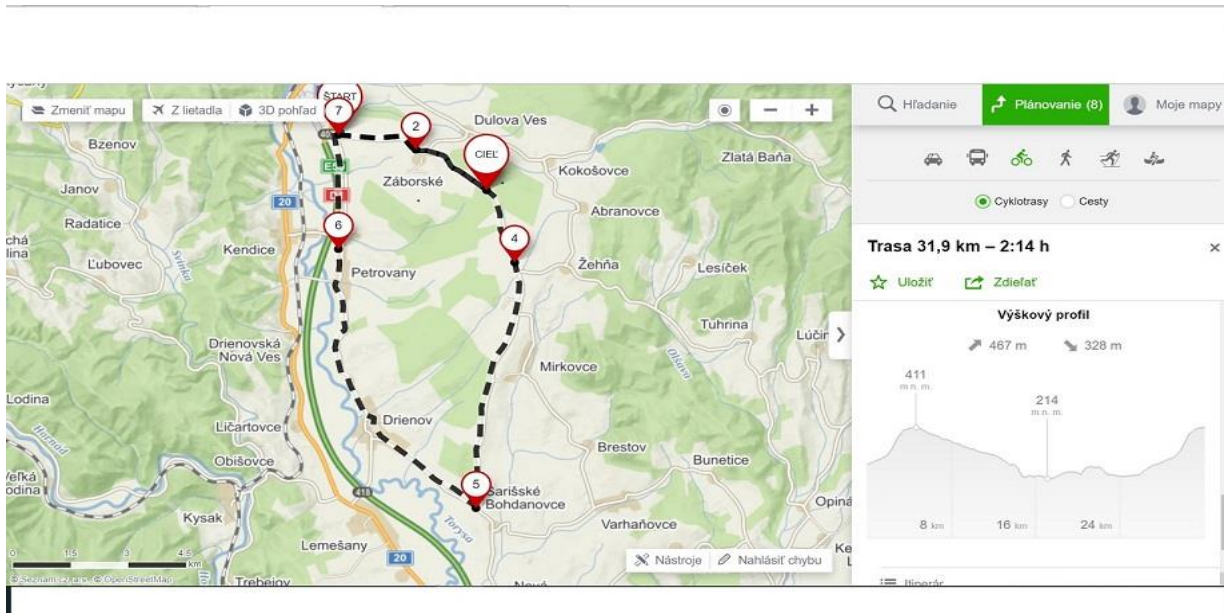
Zmeniť mapu
Z lietadla
3D pohľad
ŠTART
7
2
CIEĽ
6
4
5
Dulova Ves
Bzenov
Zlatá Baňa
Kokošovce
Janov
Záborské
Abranovce
Radatice
Kendice
Ľubovec
Petrovany
Žehňa
Lesíček
Tuhrina
Lúčin
Drienovská Nová Ves
Mirkovce
Lodina
Drienov
Ličartovce
Brestov
Bunetice
Obišovce
Veľká Lodina
Šarišské Bohdanovce
Opiná
Kysak
Varhaňovce
Lemešany
Trebejov
Nová
Torysa
20
0 1.5 3 4.5 km
© Seznam.cz a.s. © OpenStreetMap
Nástroje
Nahlásiť chybu
Hľadanie
Plánovanie (8)
Moje mapy
Cyklotrasy
Cesty
Trasa 31,9 km – 2:14 h
×
Uložiť
Zdieľať
Výškový profil
467 m
328 m
411 m n. m.
214 m n. m.
8 km
16 km
24 km
Itinerár